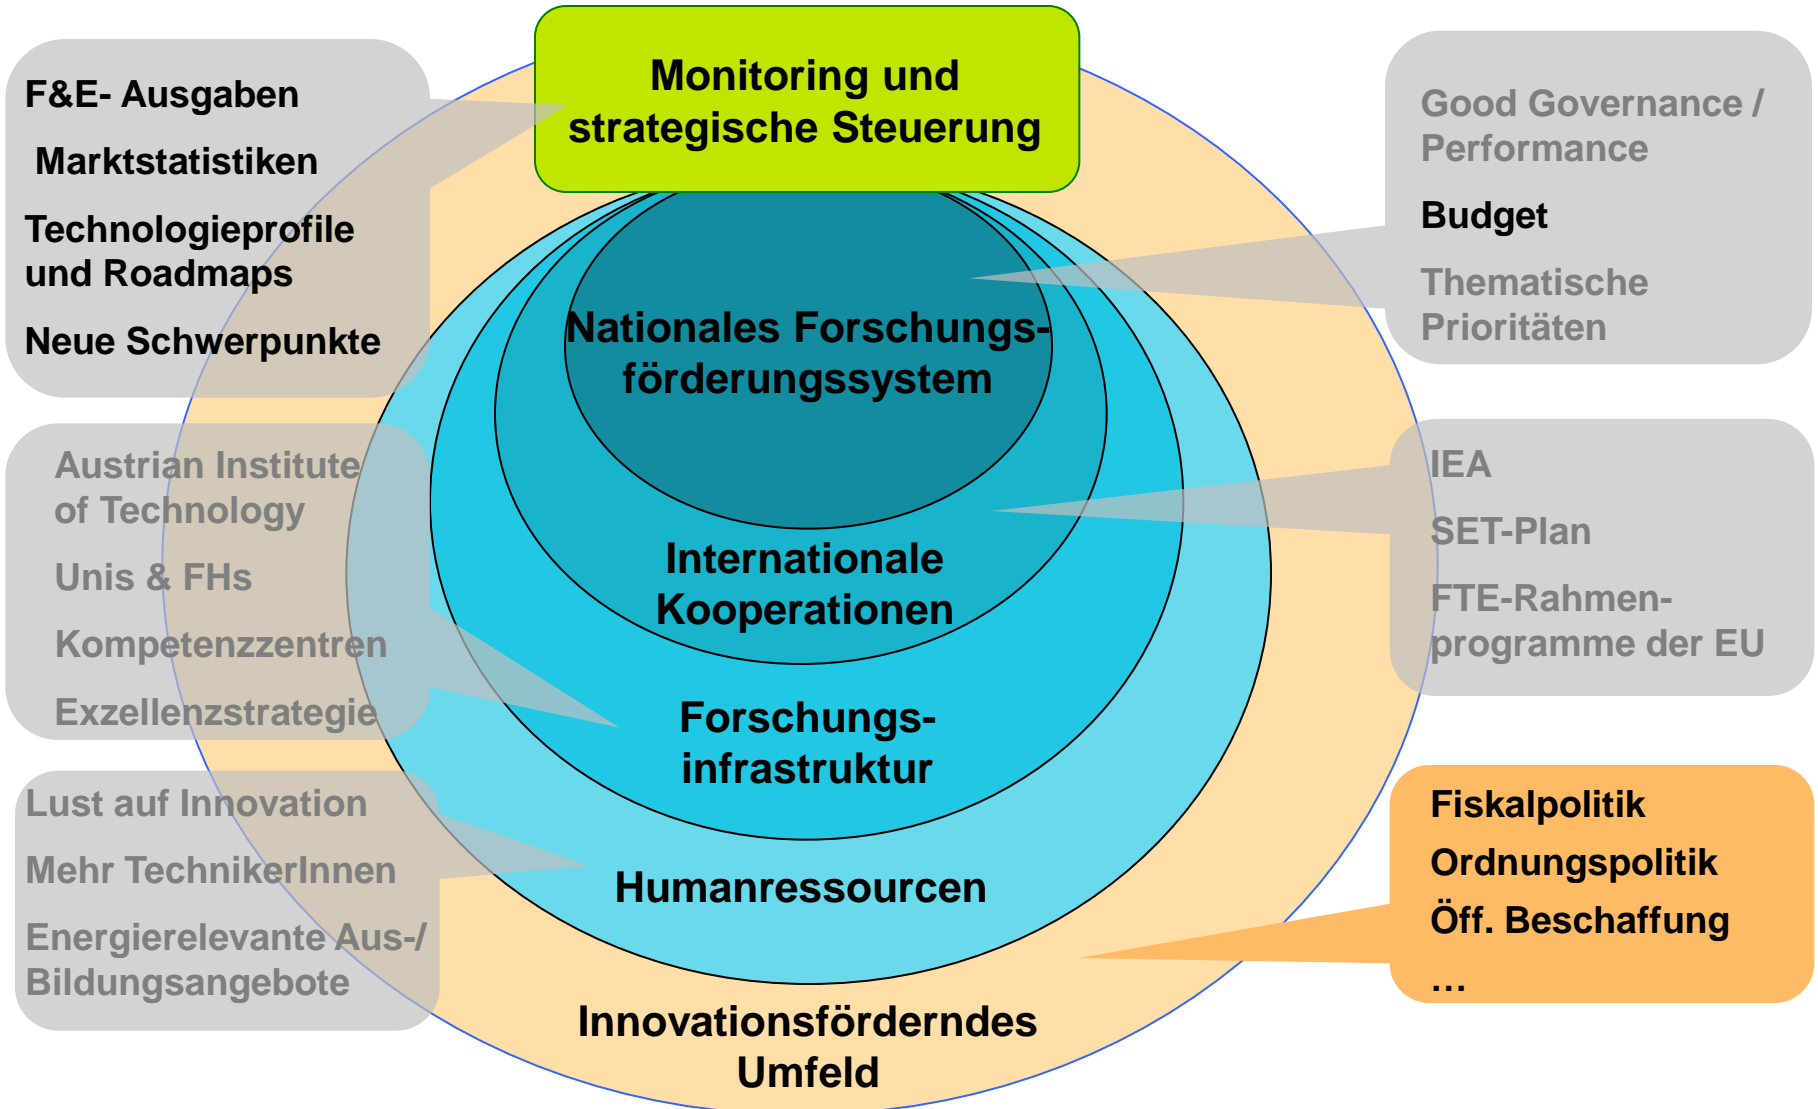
F&E- Ausgaben

Marktstatistiken

Technologieprofile und Roadmaps

Neue Schwerpunkte

Monitoring und strategische Steuerung

Good Governance / Performance

Budget

Thematische Prioritäten

Nationales Forschungsförderungssystem

Austrian Institute of Technology

Unis & FHs

Kompetenzzentren

Exzellenzstrategie

Internationale Kooperationen

IEA

SET-Plan

FTE-Rahmenprogramme der EU

Forschungsinfrastruktur

Lust auf Innovation

Mehr TechnikerInnen

Energierelevante Aus-/ Bildungsangebote

Humanressourcen

Fiskalpolitik

Ordnungspolitik

Öff. Beschaffung

…

Innovationsförderndes Umfeld